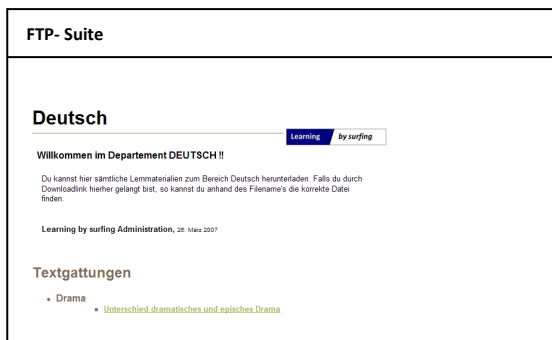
FTP- Suite

Deutsch

Learning by surfing

Willkommen im Departement DEUTSCH !!

Du kannst hier sämtliche Lernmaterialien zum Bereich Deutsch herunterladen. Falls du durch Downloadlink hierher gelangt bist, so kannst du anhand des Filename's die korrekte Datei finden.

Learning by surfing Administration, 26. März 2007

Textgattungen

- Drama
  - Unterschied dramatisches und episches Drama